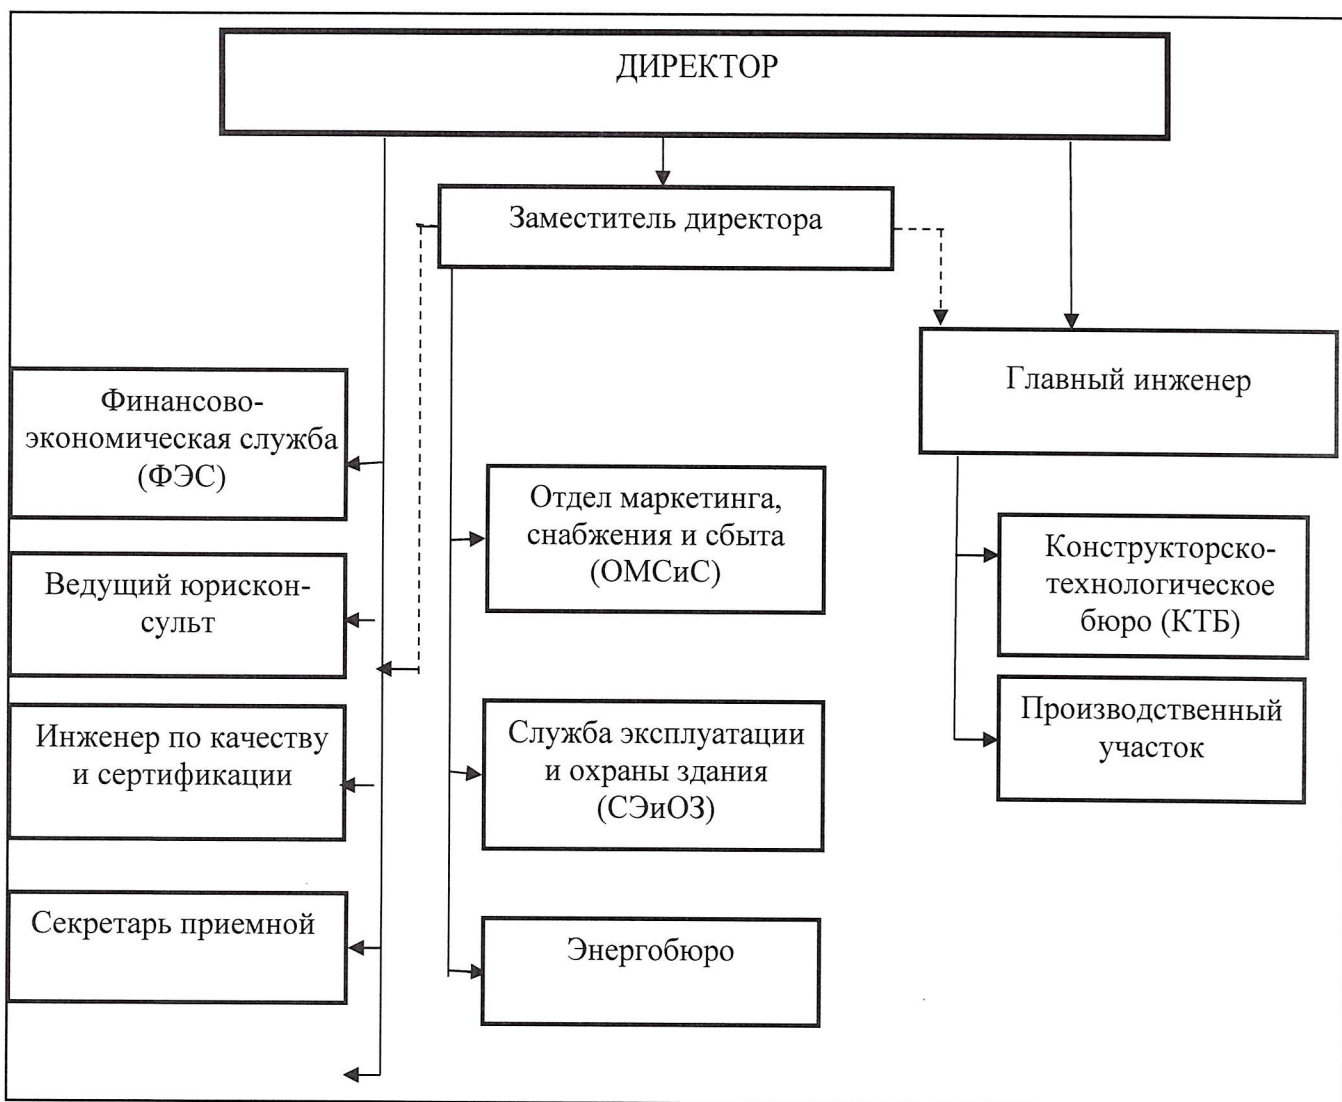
ДИРЕКТОР

Заместитель директора

Главный инженер

Финансово-экономическая служба (ФЭС)

Ведущий юрисконсульт

Инженер по качеству и сертификации

Секретарь приемной

Отдел маркетинга, снабжения и сбыта (ОМСиС)

Служба эксплуатации и охраны здания (СЭиОЗ)

Энергобюро

Конструкторско-технологическое бюро (КТБ)

Производственный участок